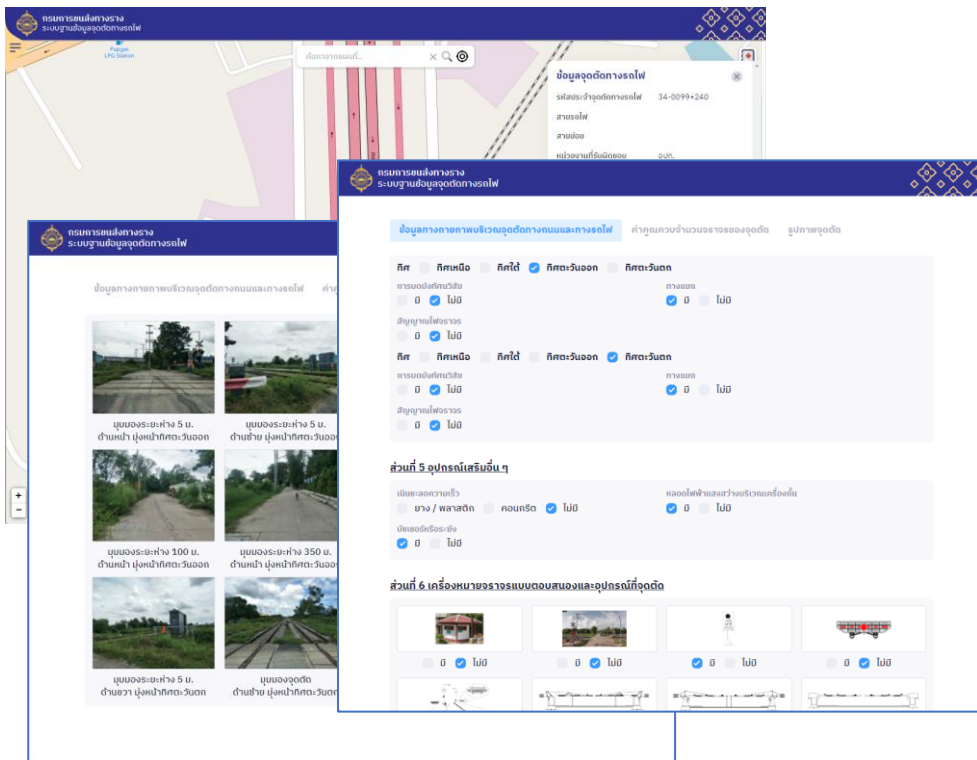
กรมการขนส่งทางราง
ระบบฐานข้อมูลจุดตัดทางรถไฟ

Paiyoon LPG Station

ค้นหาจากแผนที่...

ข้อมูลจุดตัดทางรถไฟ
รหัสประจำจุดตัดทางรถไฟ 34-0099+240
สายรถไฟ
สายย่อย
หน่วยงานที่รับผิดชอบ อบท.

กรมการขนส่งทางราง
ระบบฐานข้อมูลจุดตัดทางรถไฟ

ข้อมูลทางกายภาพบริเวณจุดตัดทางถนนและทางรถไฟ ค่า

มุมมองระยะห่าง 5 ม. ด้านหน้า มุ่งหน้าทิศตะวันออก
มุมมองระยะห่าง 5 ม. ด้านซ้าย มุ่งหน้าทิศตะวันออก
มุมมองระยะห่าง 100 ม. ด้านหน้า มุ่งหน้าทิศตะวันออก
มุมมองระยะห่าง 350 ม. ด้านหน้า มุ่งหน้าทิศตะวันออ
มุมมองระยะห่าง 5 ม. ด้านขวา มุ่งหน้าทิศตะวันตก
มุมมองจุดตัด ด้านซ้าย มุ่งหน้าทิศตะวันตก

+
−

กรมการขนส่งทางราง
ระบบฐานข้อมูลจุดตัดทางรถไฟ

ข้อมูลทางกายภาพบริเวณจุดตัดทางถนนและทางรถไฟ ค่าคุณควบจำนวนจราจรของจุดตัด รูปภาพจุดตัด

ทิศ ทิศเหนือ ทิศใต้ ทิศตะวันออก ทิศตะวันตก
การบดบังทัศนวิสัย
มี ไม่มี
ทางแยก
มี ไม่มี
สัญญาณไฟจราจร
มี ไม่มี
ทิศ ทิศเหนือ ทิศใต้ ทิศตะวันออก ทิศตะวันตก
การบดบังทัศนวิสัย
มี ไม่มี
ทางแยก
มี ไม่มี
สัญญาณไฟจราจร
มี ไม่มี

ส่วนที่ 5 อุปกรณ์เสริมอื่น ๆ
เนินชะลอความเร็ว
ยาง / พลาสติก คอนกรีต ไม่มี
หลอดไฟฟ้าแสงสว่างบริเวณเครื่องกั้น
มี ไม่มี
บัสเซอร์เตือนระฆัง
มี ไม่มี

ส่วนที่ 6 เครื่องหมายจราจรแบบตอบสนองและอุปกรณ์ที่จุดตัด
มี ไม่มี
มี ไม่มี
มี ไม่มี
มี ไม่มี